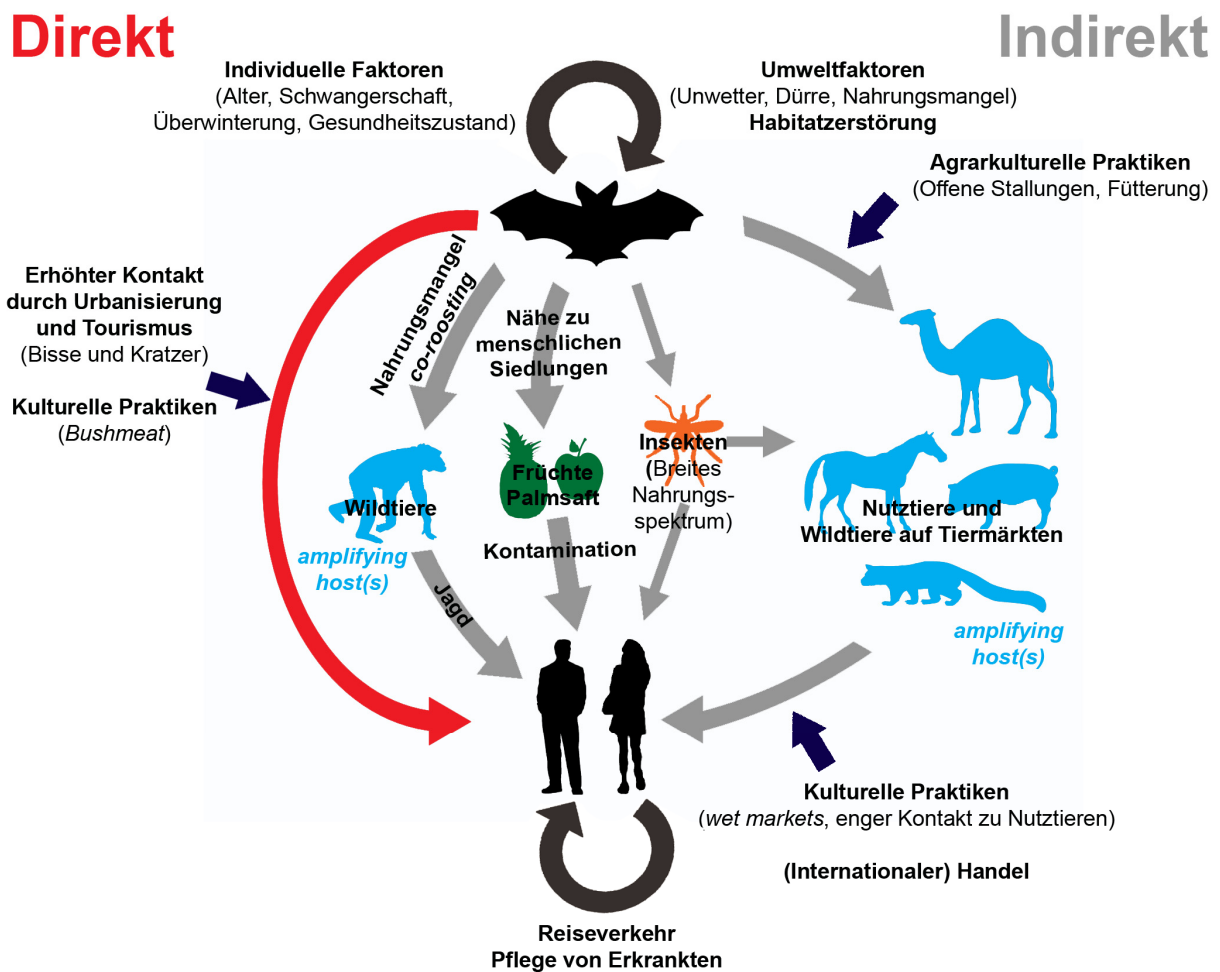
Direkt

Indirekt

Individuelle Faktoren
(Alter, Schwangerschaft, Überwinterung, Gesundheitszustand)

Umweltfaktoren
(Unwetter, Dürre, Nahrungsmangel)
Habitatzerstörung

Agrarkulturelle Praktiken
(Offene Stallungen, Fütterung)

Erhöhter Kontakt durch Urbanisierung und Tourismus
(Bisse und Kratzer)

Kulturelle Praktiken
(Bushmeat)

Nahrungsmangel
co-roosting

Nähe zu menschlichen Siedlungen

Wildtiere

amplifying host(s)

Früchte
Palmsaft

Kontamination

Insekten
(Breites Nahrungsspektrum)

Nutztiere und Wildtiere auf Tiermärkten

amplifying host(s)

Jagd

Kulturelle Praktiken
(wet markets, enger Kontakt zu Nutztieren)

(Internationaler) Handel

Reiseverkehr
Pflege von Erkrankten